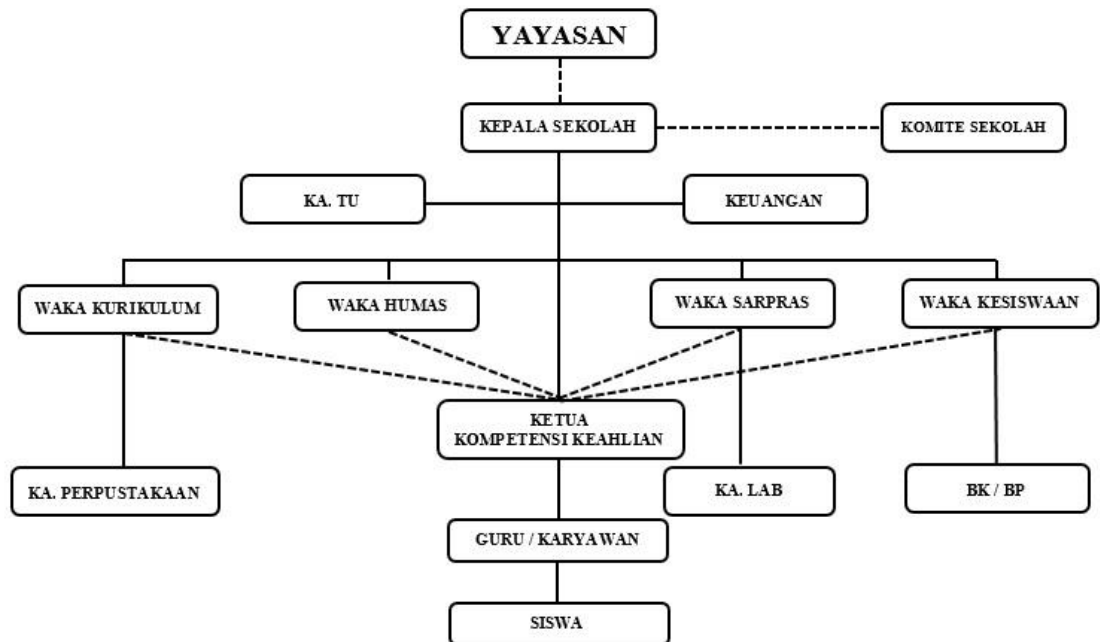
YAYASAN

KEPALA SEKOLAH

KOMITE SEKOLAH

KA. TU

KEUANGAN

WAKA KURIKULUM

WAKA HUMAS

WAKA SARPRAS

WAKA KESISWAAN

KETUA KOMPETENSI KEAHLIAN

KA. PERPUSTAKAAN

KA. LAB

BK / BP

GURU / KARYAWAN

SISWA